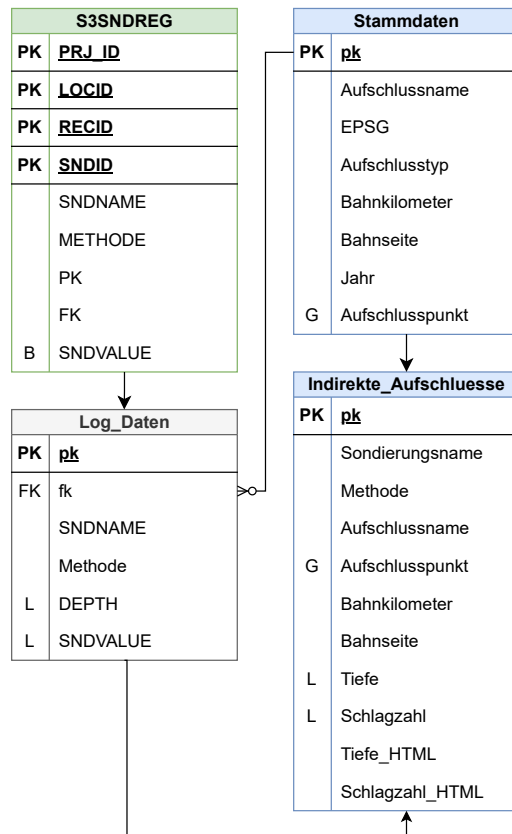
S3SNDREG

| | |
|---|---|
| PK | PRJ_ID |
| PK | LOCID |
| PK | RECID |
| PK | SNDID |
| | SNDNAME |
| | METHODE |
| | PK |
| | FK |
| B | SNDVALUE |

Log_Daten

| | |
|---|---|
| PK | pk |
| FK | fk |
| | SNDNAME |
| | Methode |
| L | DEPTH |
| L | SNDVALUE |

Stammdaten

| | |
|---|---|
| PK | pk |
| | Aufschlussname |
| | EPSG |
| | Aufschlusstyp |
| | Bahnkilometer |
| | Bahnseite |
| | Jahr |
| G | Aufschlusspunkt |

Indirekte_Aufschluesse

| | |
|---|---|
| PK | pk |
| | Sondierungsname |
| | Methode |
| | Aufschlussname |
| G | Aufschlusspunkt |
| | Bahnkilometer |
| | Bahnseite |
| L | Tiefe |
| L | Schlagzahl |
| | Tiefe_HTML |
| | Schlagzahl_HTML |